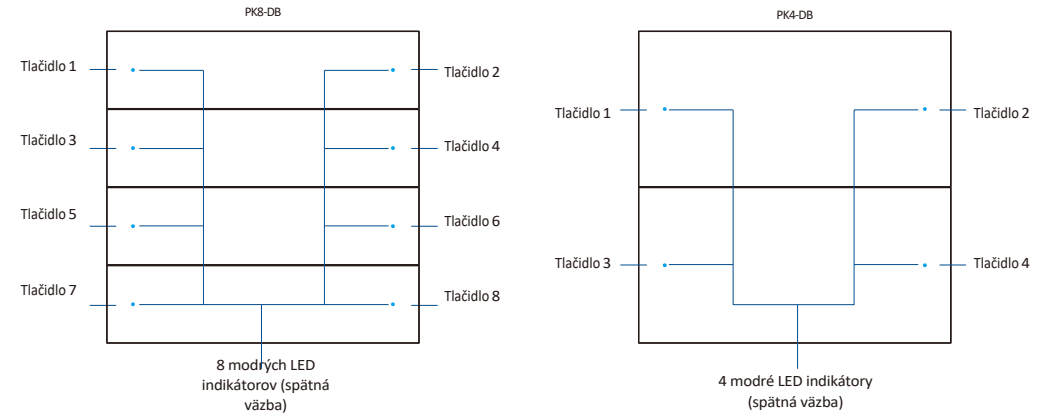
PK8-DB

Tlačidlo 1

Tlačidlo 2

Tlačidlo 3

Tlačidlo 4

Tlačidlo 5

Tlačidlo 6

Tlačidlo 7

Tlačidlo 8

8 modrých LED indikátorov (spätná väzba)

PK4-DB

Tlačidlo 1

Tlačidlo 2

Tlačidlo 3

Tlačidlo 4

4 modré LED indikátory (spätná väzba)